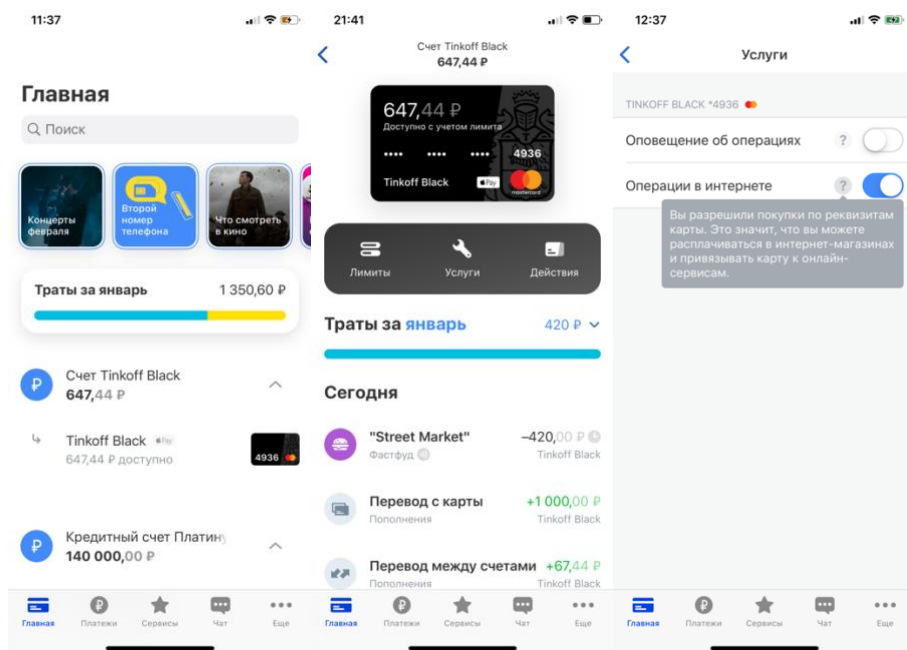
11:37

Главная

Поиск

Концерты февраля

Второй номер телефона

Что смотреть в кино

Траты за январь 1 350,60 ₽

Счет Tinkoff Black
647,44 ₽

Tinkoff Black
647,44 ₽ доступно

4936

Кредитный счет Платину
140 000,00 ₽

Главная Платежи Сервисы Чат Еще

21:41

Счет Tinkoff Black
647,44 ₽

647,44 ₽
Доступно с учетом лимита

•••• •••• •••• 4936

Tinkoff Black

Лимиты Услуги Действия

Траты за январь 420 ₽

Сегодня

"Street Market" –420,00 ₽
Фастфуд Tinkoff Black

Перевод с карты +1 000,00 ₽
Пополнения Tinkoff Black

Перевод между счетами +67,44 ₽
Пополнения Tinkoff Black

Главная Платежи Сервисы Чат Еще

12:37

Услуги

TINKOFF BLACK *4936

Оповещение об операциях ?

Операции в интернете ?

Вы разрешили покупки по реквизитам карты. Это значит, что вы можете расплачиваться в интернет-магазинах и привязывать карту к онлайн-сервисам.

Главная Платежи Сервисы Чат Еще